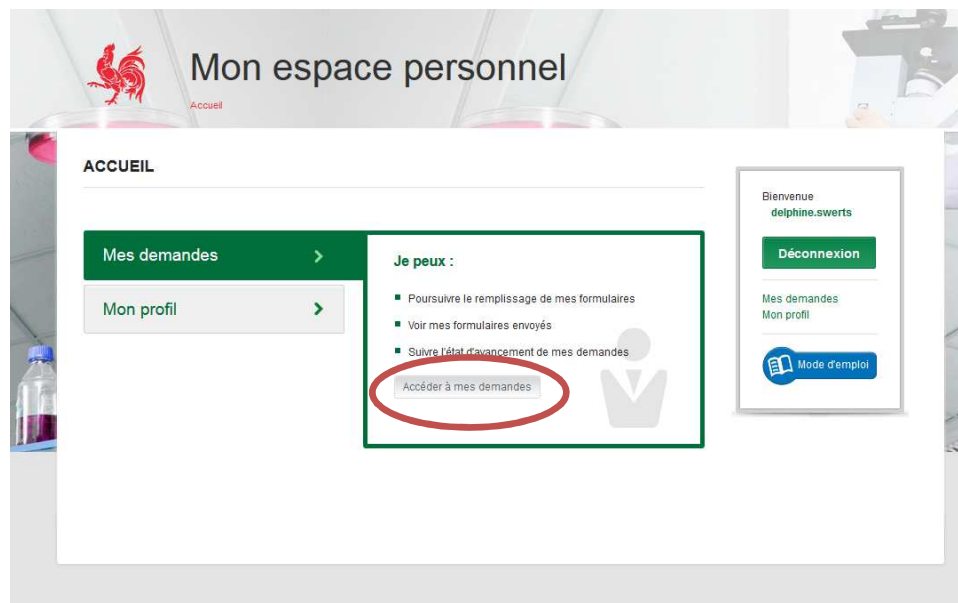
Mon espace personnel

Accueil

ACCUEIL

Mes demandes

Mon profil

Je peux :

Poursuivre le remplissage de mes formulaires

Voir mes formulaires envoyés

Suivre l'état d'avancement de mes demandes

Accéder à mes demandes

Bienvenue
delphine.swerts

Déconnexion

Mes demandes
Mon profil

Mode d'emploi